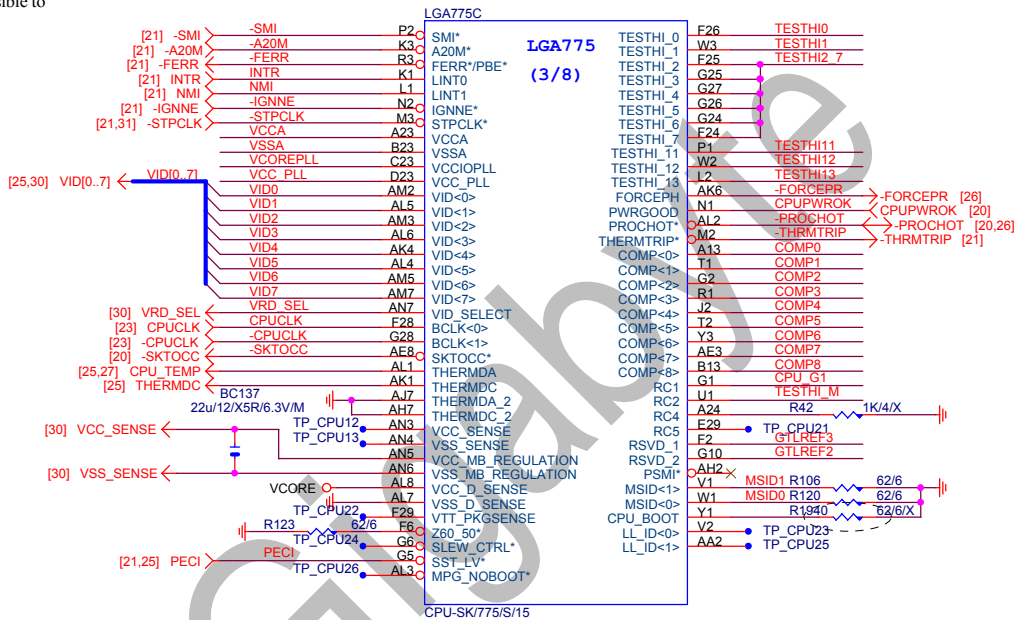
LGA775C

LGA775
(3/8)

[21] -SMI
[21] -A20M
[21] -FERR
[21] INTR
[21] NMI
[21] -IGNNE
[21,31] -STPCLK

-SMI
-A20M
-FERR
INTR
NMI
-IGNNE
-STPCLK
VCCA
VSSA
VCOREPLL
VCC_PLL
VID[0..7]
VID0
VID1
VID2
VID3
VID4
VID5
VID6
VID7
VRD_SEL
CPUCLK
-CPUCLK
-SKTOCC

[25,30] VID[0..7]

[30] VRD_SEL
[23] CPUCLK
[23] -CPUCLK
[20] -SKTOCC
[25,27] CPU_TEMP
[25] THERMDC

P2 SMI*
K3 A20M*
R3 FERR*/PBE*
K1 LINT0
L1 LINT1
N2 IGNNE*
M3 STPCLK*
A23 VCCA
B23 VSSA
C23 VCCIOPLL
D23 VCC_PLL
AM2 VID<0>
AL5 VID<1>
AM3 VID<2>
AL6 VID<3>
AK4 VID<4>
AL4 VID<5>
AM5 VID<6>
AM7 VID<7>
AN7 VID_SELECT
F28 BCLK<0>
G28 BCLK<1>
AE8 SKTOCC*
AL1 THERMDA
AK1 THERMDC
AJ7 THERMDA_2
AH7 THERMDC_2
AN3 VCC_SENSE
AN4 VSS_SENSE
AN5 VCC_MB_REGULATION
AN6 VSS_MB_REGULATION
AL8 VCC_D_SENSE
AL7 VSS_D_SENSE
F29 VTT_PKGSENSE
F6 Z60_50*
G6 SLEW_CTRL*
G5 SST_LV*
AL3 MPG_NOBOOT*

BC137
22u/12/X5R/6.3V/M
TP_CPU12
TP_CPU13
[30] VCC_SENSE
[30] VSS_SENSE
VCORE
TP_CPU22
R123 62/6
TP_CPU24
PECI
[21,25] PECI
TP_CPU26

TESTHI_0 F26 TESTHI0
TESTHI_1 W3 TESTHI1
TESTHI_2 F25 TESTHI2_7
TESTHI_3 G25
TESTHI_4 G27
TESTHI_5 G26
TESTHI_6 G24
TESTHI_7 F24
TESTHI_11 P1 TESTHI11
TESTHI_12 W2 TESTHI12
TESTHI_13 L2 TESTHI13
FORCEPH AK6 -FORCEPR
PWRGOOD N1 CPUPWROK
PROCHOT* AL2 -PROCHOT
THERMTRIP* M2 -THRMTRIP
COMP<0> A13 COMP0
COMP<1> T1 COMP1
COMP<2> G2 COMP2
COMP<3> R1 COMP3
COMP<4> J2 COMP4
COMP<5> T2 COMP5
COMP<6> Y3 COMP6
COMP<7> AE3 COMP7
COMP<8> B13 COMP8
RC1 G1 CPU_G1
RC2 U1 TESTHI_M
RC4 A24 R42 1K/4/X
RC5 E29 TP_CPU21
RSVD_1 F2 GTLREF3
RSVD_2 G10 GTLREF2
PSMI* AH2
MSID<1> V1 MSID1 R106 62/6
MSID<0> W1 MSID0 R120 62/6
CPU_BOOT Y1 R1940 62/6/X
LL_ID<0> V2 TP_CPU23
LL_ID<1> AA2 TP_CPU25

-FORCEPR [26]
CPUPWROK [20]
-PROCHOT [20,26]
-THRMTRIP [21]

CPU-SK/775/S/15